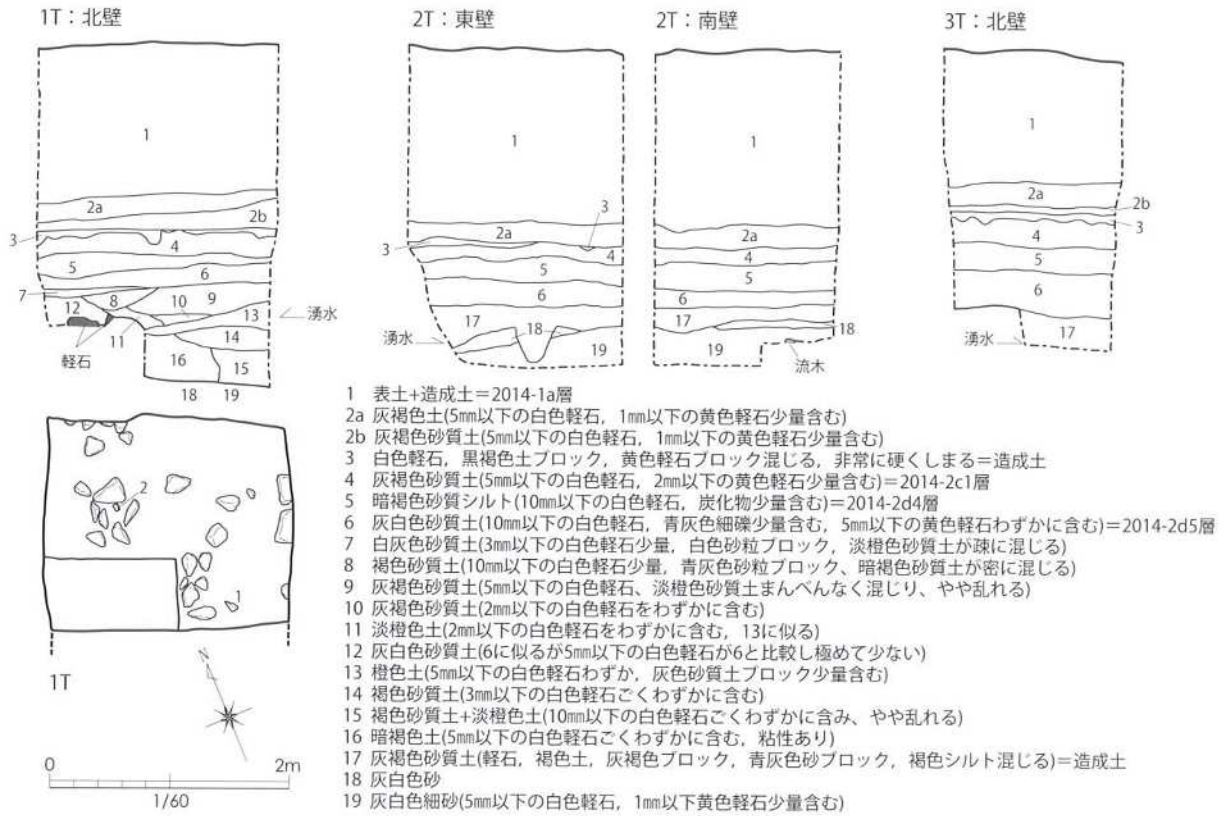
1T：北壁

1
2a
2b
3
4
5
6
7
12
8
10
9
13
湧水
軽石
11
14
16
15
18
19

2T：東壁

1
3
2a
3
4
5
6
17
18
19
湧水

2T：南壁

1
2a
4
5
6
17
18
19
流木

3T：北壁

1
2a
2b
3
4
5
6
17
湧水

2
1
1T
N
0
2m
1/60

1 表土+造成土＝2014-1a層
2a 灰褐色土(5mm以下の白色軽石，1mm以下の黄色軽石少量含む)
2b 灰褐色砂質土(5mm以下の白色軽石，1mm以下の黄色軽石少量含む)
3 白色軽石，黒褐色土ブロック，黄色軽石ブロック混じる，非常に硬くしまる＝造成土
4 灰褐色砂質土(5mm以下の白色軽石，2mm以下の黄色軽石少量含む)＝2014-2c1層
5 暗褐色砂質シルト(10mm以下の白色軽石，炭化物少量含む)＝2014-2d4層
6 灰白色砂質土(10mm以下の白色軽石，青灰色細礫少量含む，5mm以下の黄色軽石わずかに含む)＝2014-2d5層
7 白灰色砂質土(3mm以下の白色軽石少量，白色砂粒ブロック，淡橙色砂質土が疎に混じる)
8 褐色砂質土(10mm以下の白色軽石少量，青灰色砂粒ブロック，暗褐色砂質土が密に混じる)
9 灰褐色砂質土(5mm以下の白色軽石、淡橙色砂質土まんべんなく混じり、やや乱れる)
10 灰褐色砂質土(2mm以下の白色軽石をわずかに含む)
11 淡橙色土(2mm以下の白色軽石をわずかに含む，13に似る)
12 灰白色砂質土(6に似るが5mm以下の白色軽石が6と比較し極めて少ない)
13 橙色土(5mm以下の白色軽石わずか，灰色砂質土ブロック少量含む)
14 褐色砂質土(3mm以下の白色軽石ごくわずかに含む)
15 褐色砂質土+淡橙色土(10mm以下の白色軽石ごくわずかに含み、やや乱れる)
16 暗褐色土(5mm以下の白色軽石ごくわずかに含む，粘性あり)
17 灰褐色砂質土(軽石，褐色土，灰褐色ブロック，青灰色砂ブロック，褐色シルト混じる)＝造成土
18 灰白色砂
19 灰白色細砂(5mm以下の白色軽石，1mm以下黄色軽石少量含む)